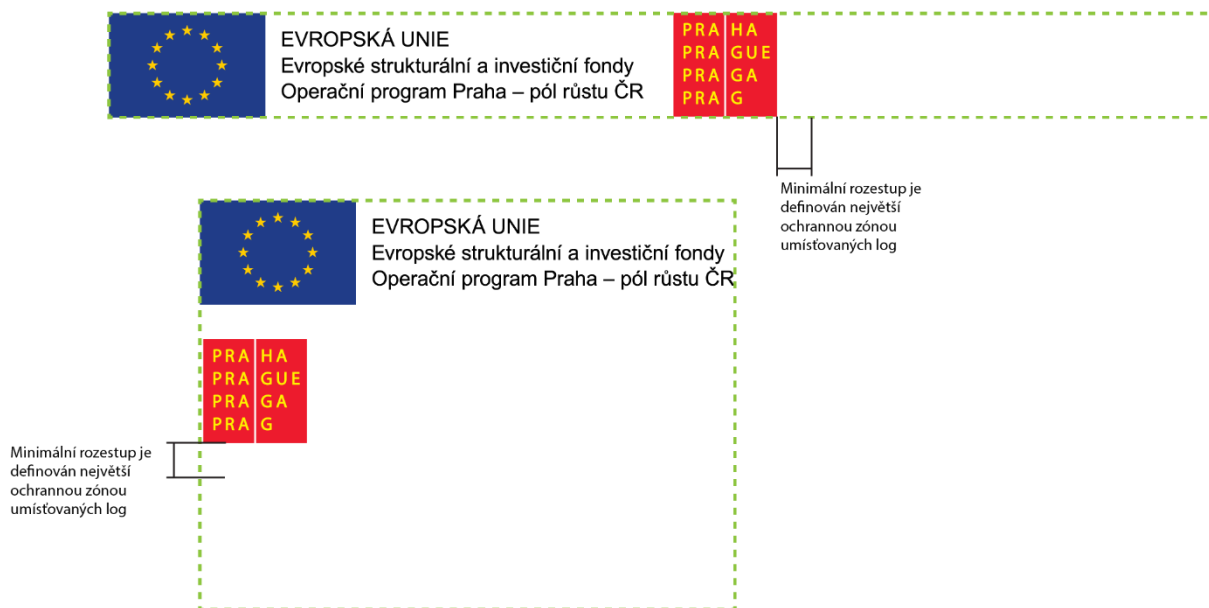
EVROPSKÁ UNIE
Evropské strukturální a investiční fondy
Operační program Praha – pól růstu ČR

PRA HA
PRA GUE
PRA GA
PRA G

Minimální rozestup je definován největší ochrannou zónou umísťovaných log

EVROPSKÁ UNIE
Evropské strukturální a investiční fondy
Operační program Praha – pól růstu ČR

PRA HA
PRA GUE
PRA GA
PRA G

Minimální rozestup je definován největší ochrannou zónou umísťovaných log